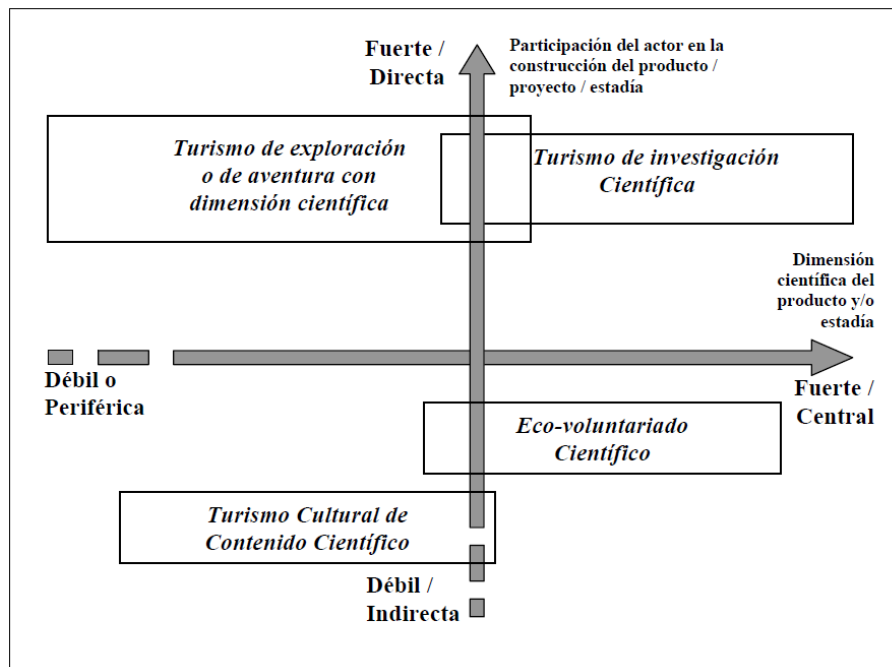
Fuerte / Directa

Participación del actor en la construcción del producto / proyecto / estadía

Turismo de exploración o de aventura con dimensión científica

Turismo de investigación Científica

Dimensión científica del producto y/o estadía

Débil o Periférica

Fuerte / Central

Eco-voluntariado Científico

Turismo Cultural de Contenido Científico

Débil / Indirecta